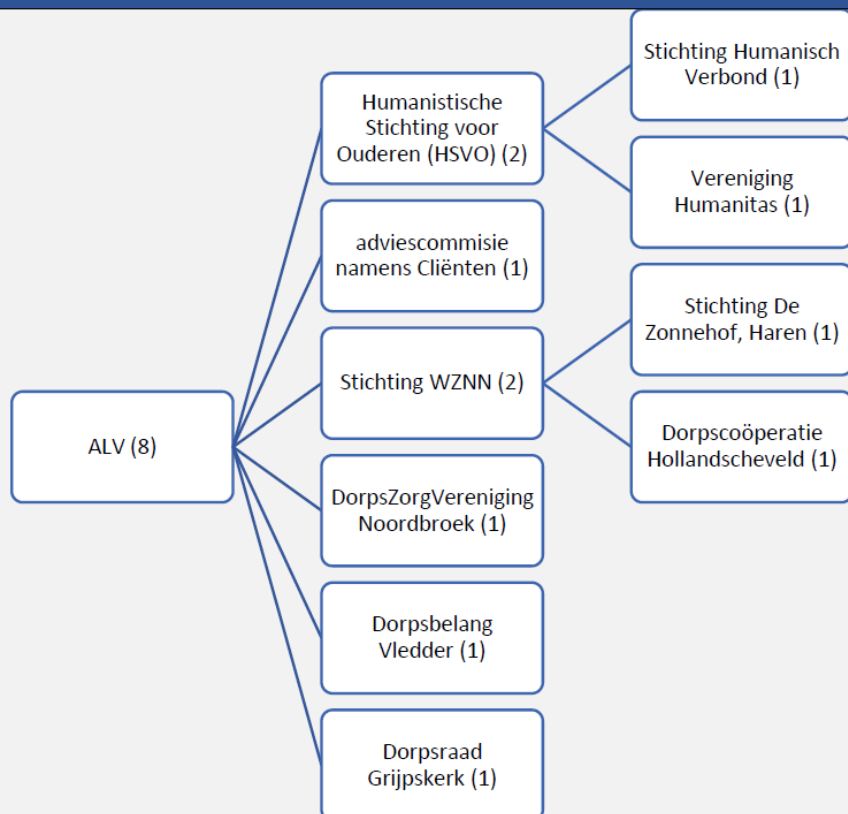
ALV (8)

Humanistische Stichting voor Ouderen (HSVO) (2)

Stichting Humanisch Verbond (1)

Vereniging Humanitas (1)

adviescommisie namens Cliënten (1)

Stichting WZNN (2)

Stichting De Zonnehof, Haren (1)

Dorpscoöperatie Hollandscheveld (1)

DorpsZorgVereniging Noordbroek (1)

Dorpsbelang Vledder (1)

Dorpsraad Grijpskerk (1)